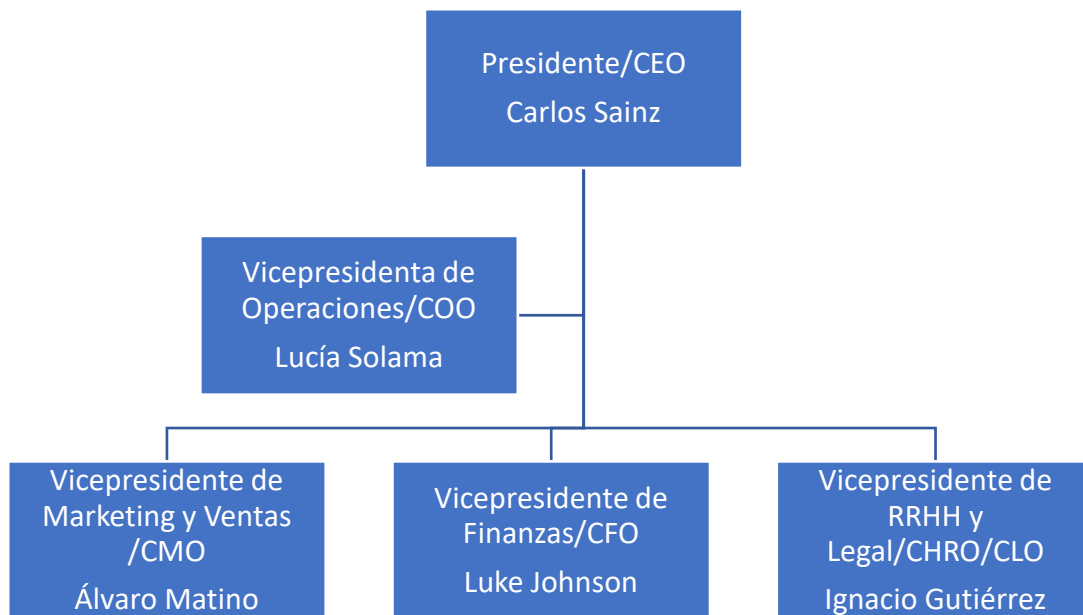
Presidente/CEO
Carlos Sainz

Vicepresidenta de Operaciones/COO
Lucía Solama

Vicepresidente de Marketing y Ventas /CMO
Álvaro Matino

Vicepresidente de Finanzas/CFO
Luke Johnson

Vicepresidente de RRHH y Legal/CHRO/CLO
Ignacio Gutiérrez